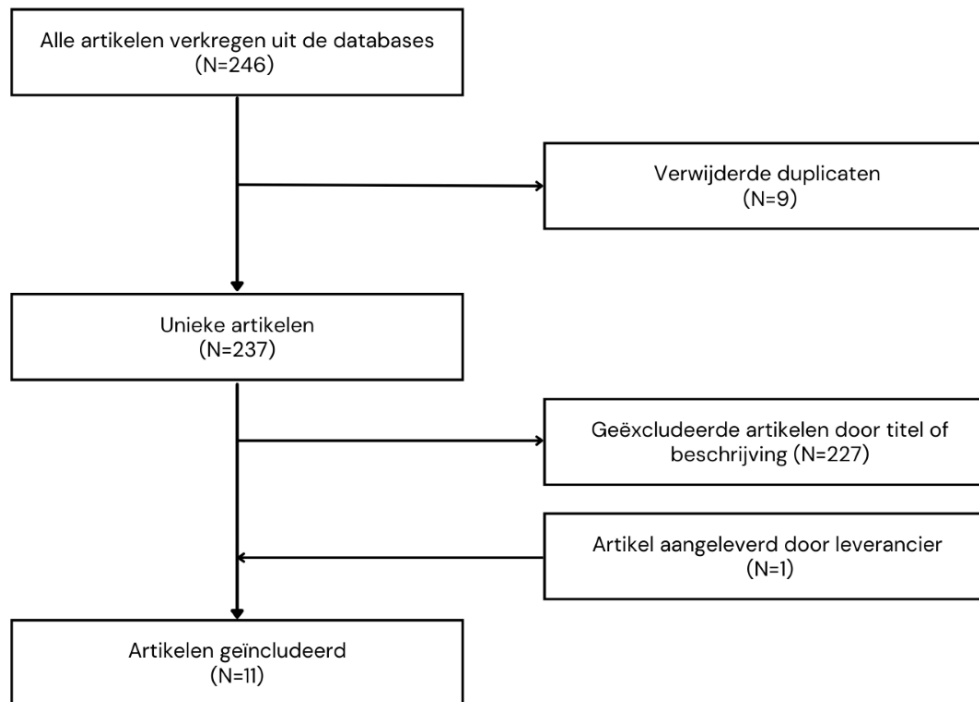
Alle artikelen verkregen uit de databases
(N=246)

Verwijderde duplicaten
(N=9)

Unieke artikelen
(N=237)

Geëxcludeerde artikelen door titel of beschrijving (N=227)

Artikel aangeleverd door leverancier
(N=1)

Artikelen geïncludeerd
(N=11)